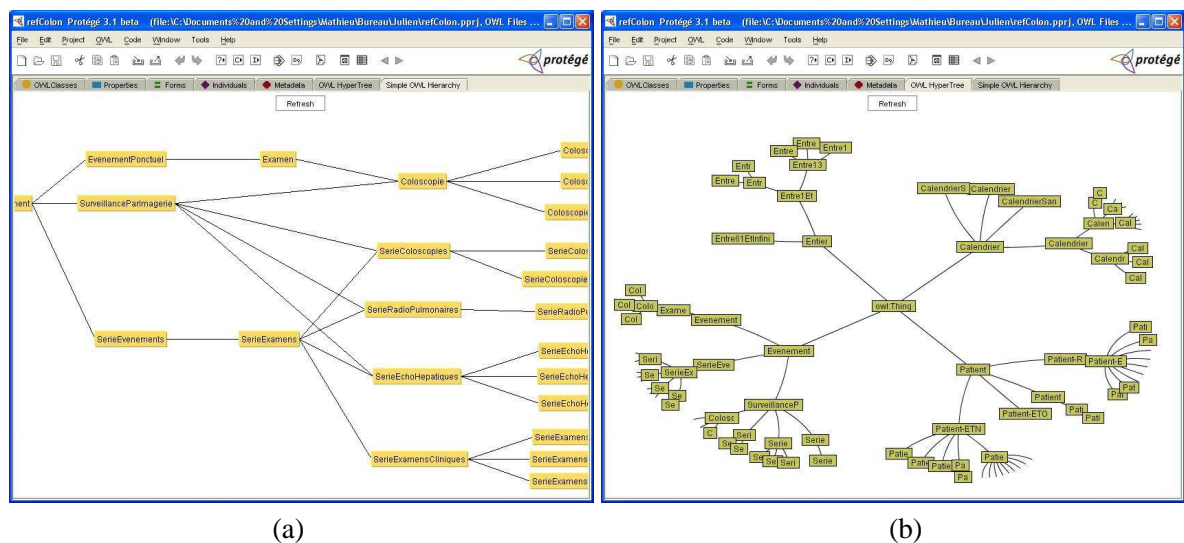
refColon Protégé 3.1 beta (file:\C:\Documents%20and%20Settings\Mathieu\Bureau\Julien\refColon.pprj, OWL Files ...

File Edit Project OWL Code Window Tools Help

protégé

OWLClasses Properties Forms Individuals Metadata OWL HyperTree Simple OWL Hierarchy

Refresh

nement

EvenementPonctuel

Examen

SurveillanceParImagerie

Coloscopie

Colosc

Colosc

Coloscopie

SerieColoscopies

SerieColos

SerieColoscopie

SerieRadioPulmonaires

SerieRadioPu

SerieEvenements

SerieExamens

SerieEchoHepatiques

SerieEchoHe

SerieEchoHe

SerieEchoHe

SerieExamensCliniques

SerieExamens

SerieExamens

SerieExamens

(a)

refColon Protégé 3.1 beta (file:\C:\Documents%20and%20Settings\Mathieu\Bureau\Julien\refColon.pprj, OWL Files ...

File Edit Project OWL Code Window Tools Help

protégé

OWLClasses Properties Forms Individuals Metadata OWL HyperTree Simple OWL Hierarchy

Refresh

Entre Entre Entre1 Entre13

Entr Entre Entr Entre1Et

Entre61EtInfini Entier

CalendrierS Calendrier CalendrierSan Calendrier

C C Ca Calen Cal Calendrier

Cal Calendr Cal Cal

owl:Thing

Col Col Colo Col Exame Evenement

Evenement

Seri SerieEve Se SerieEx Se Se Se

SurveillanceP

Colosc C Seri Se Se Serie Serie Se Seri Serie

Patient

Patient-R Patient-E Pati Pa Pat Pat

Patient Pati Pati Patient-ETO

Patient-ETN

Patie Patie Patie Pa Pa Patie

(b)